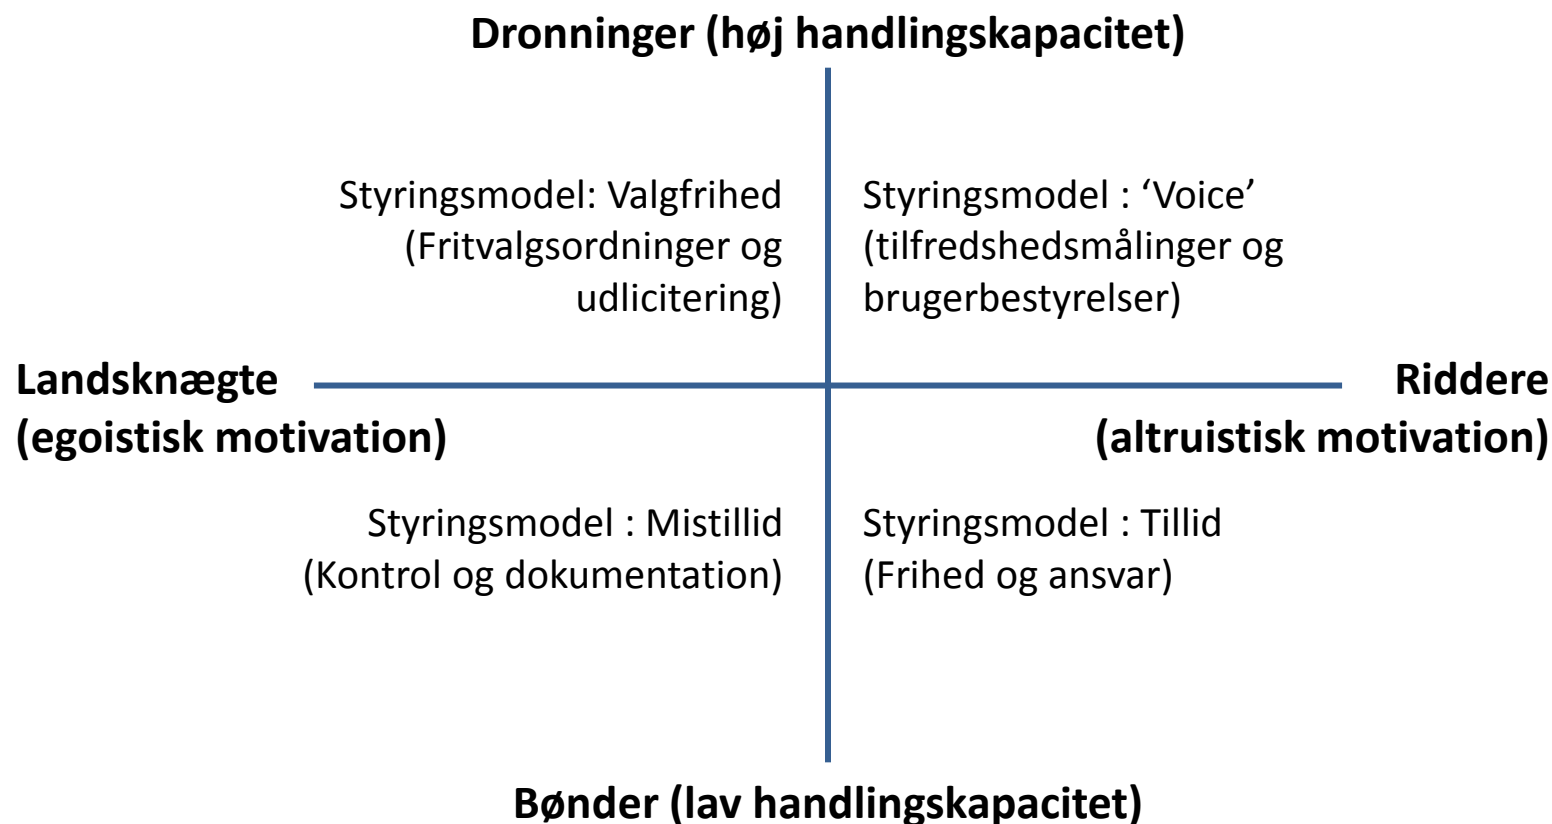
Dronninger (høj handlingskapacitet)

Styringsmodel: Valgfrihed (Fritvalgsordninger og udlicitering)

Styringsmodel : 'Voice' (tilfredshedsmålinger og brugerbestyrelser)

Landsknægte (egoistisk motivation)

Riddere (altruistisk motivation)

Styringsmodel : Mistillid (Kontrol og dokumentation)

Styringsmodel : Tillid (Frihed og ansvar)

Bønder (lav handlingskapacitet)